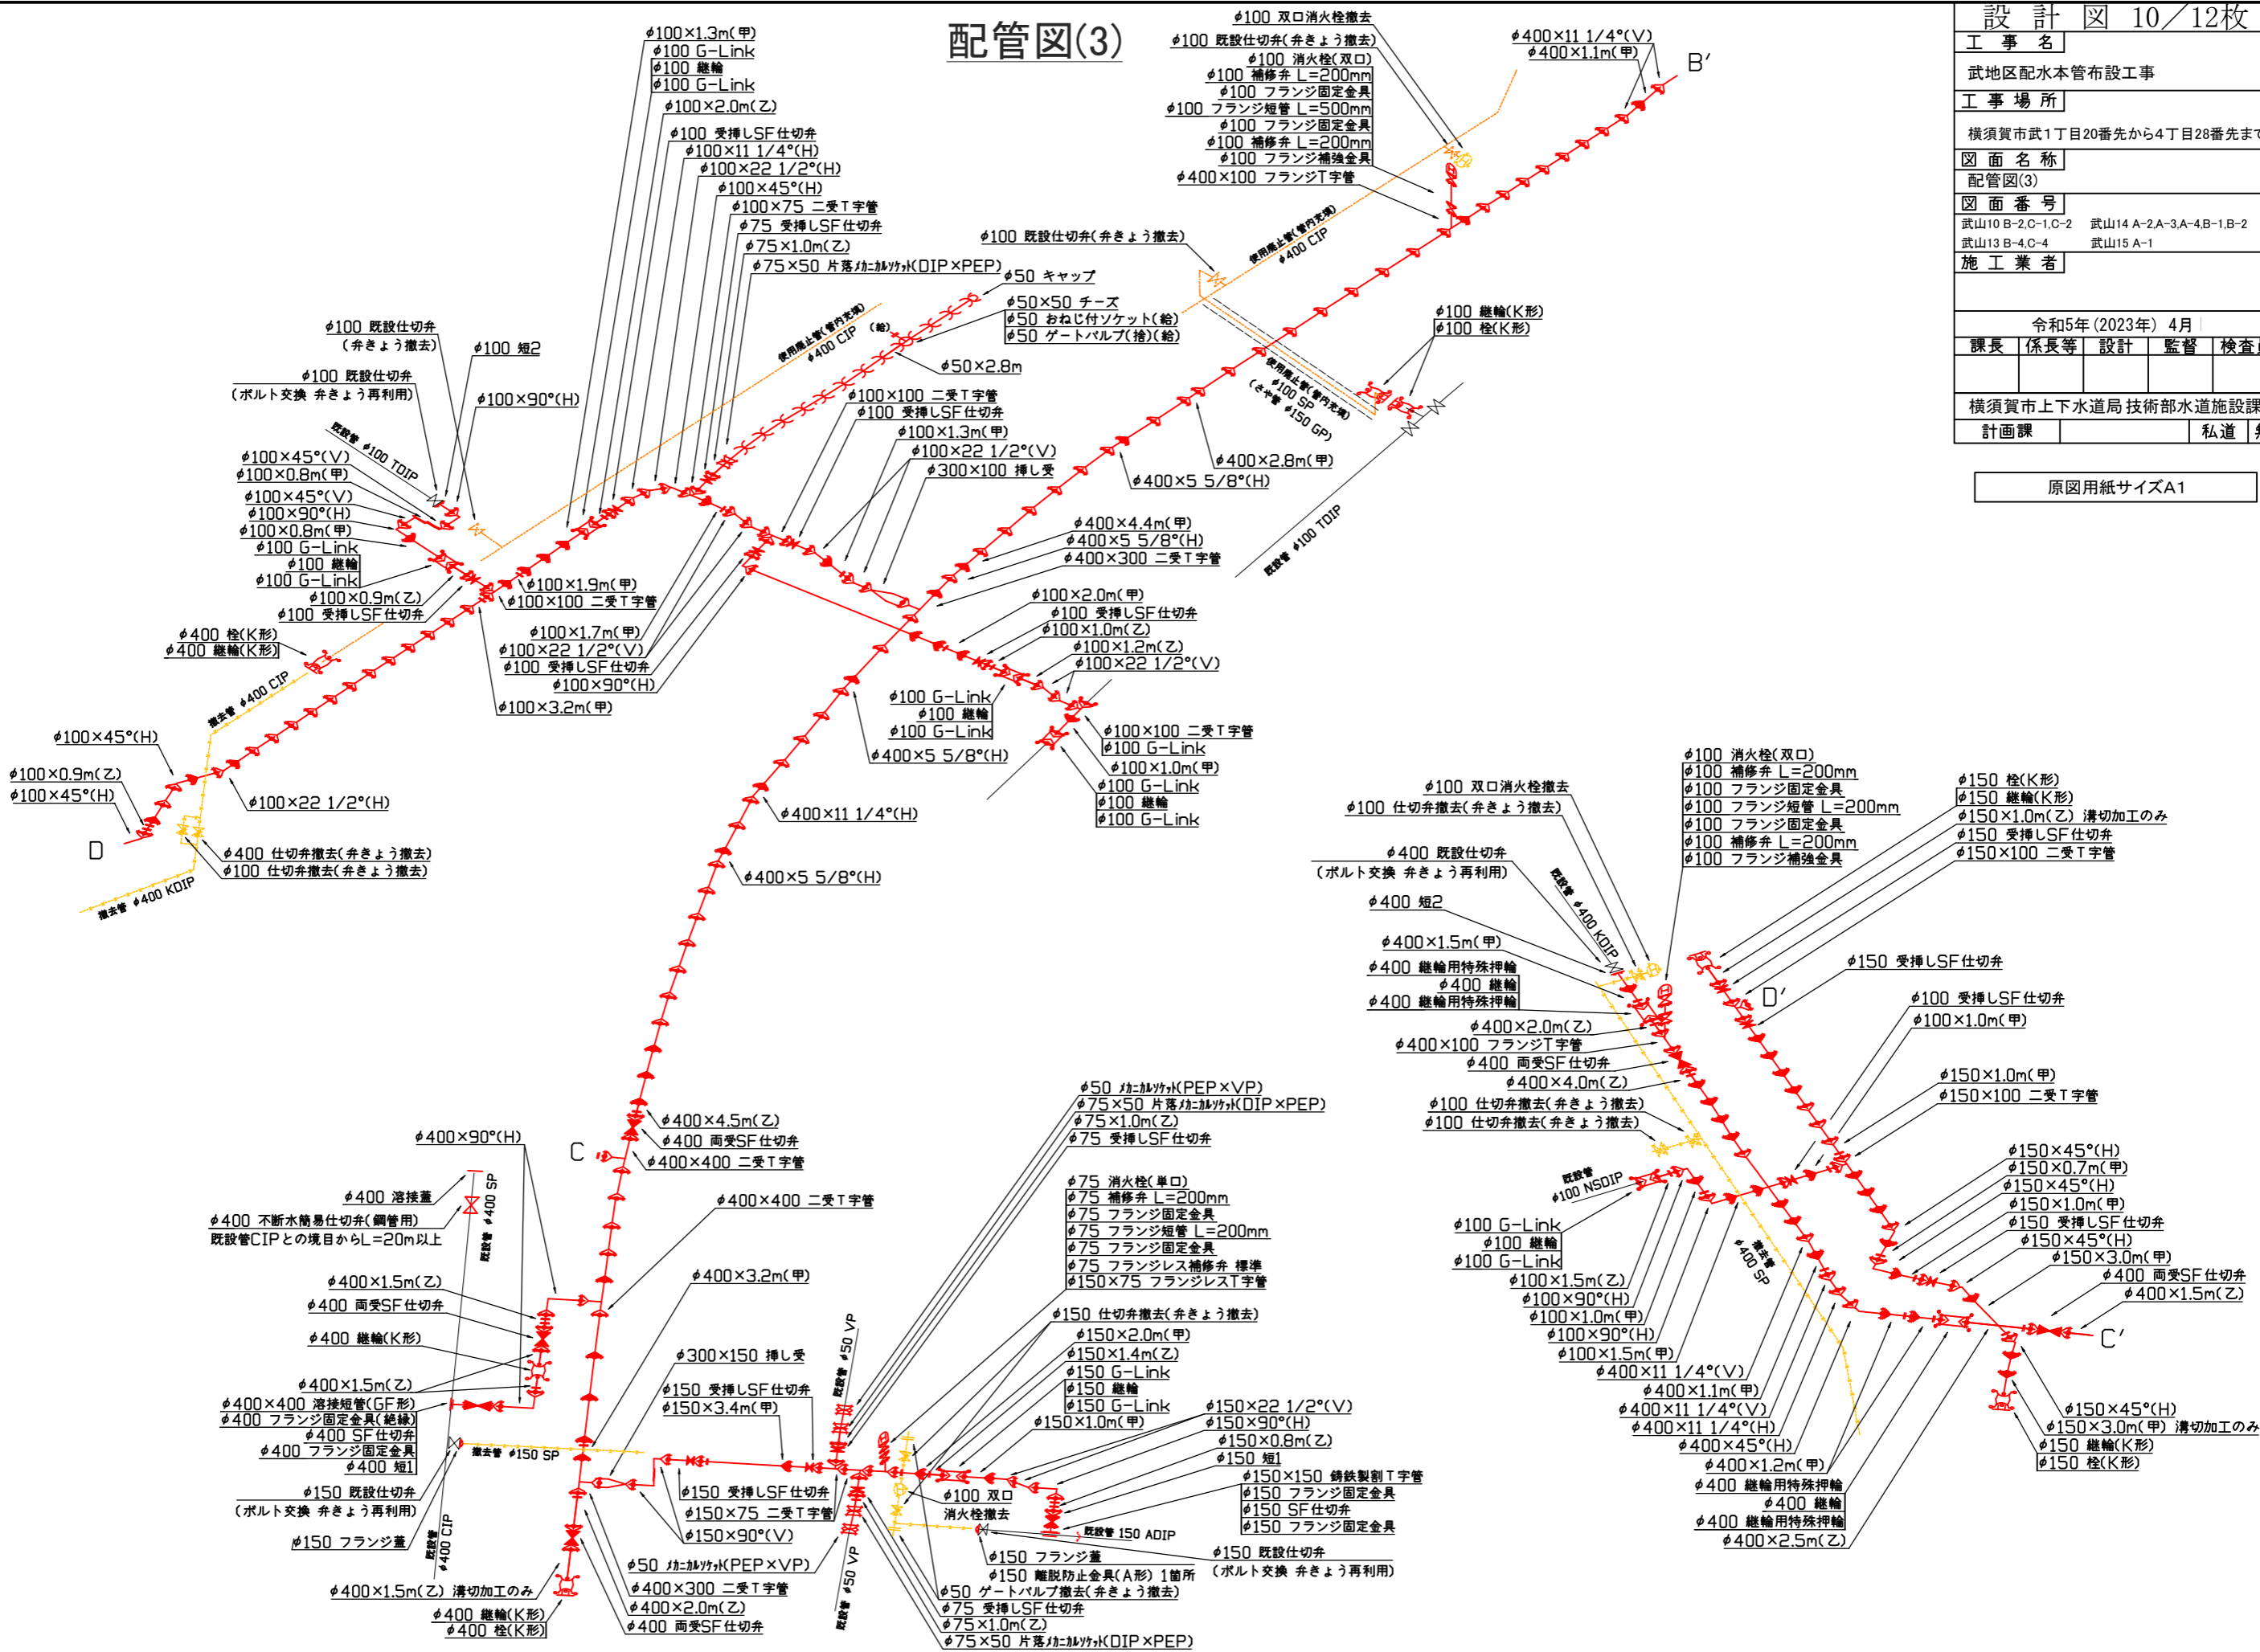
配管図(3)

設 計 図 10／12枚
工 事 名
武地区配水本管布設工事
工 事 場 所
横須賀市武1丁目20番先から4丁目28番先まで
図 面 名 称
配管図(3)
図 面 番 号
武山10 B-2,C-1,C-2 武山14 A-2,A-3,A-4,B-1,B-2
武山13 B-4,C-4 武山15 A-1
施 工 業 者
令和5年(2023年) 4月
| 課長 | 係長等 | 設計 | 監督 | 検査 |
|---|---|---|---|---|
| | | | | |
横須賀市上下水道局 技術部水道施設課
計画課 私道
原図用紙サイズA1

φ100×1.3m(甲)
φ100 G-Link
φ100 継輪
φ100 G-Link
φ100×2.0m(乙)
φ100 受挿しSF仕切弁
φ100×11 1/4°(H)
φ100×22 1/2°(H)
φ100×45°(H)
φ100×75 二受T字管
φ75 受挿しSF仕切弁
φ75×1.0m(乙)
φ75×50 片落メカニカルソケット(DIP×PEP)
φ100 既設仕切弁(弁きょう撤去)
φ50 キャップ
φ50×50 チーズ
φ50 おねじ付ソケット(給)
φ50 ゲートバルブ(捨)(給)
φ50×2.8m
φ100×100 二受T字管
φ100 受挿しSF仕切弁
φ100×1.3m(甲)
φ100×22 1/2°(V)
φ300×100 挿し受
φ100 双口消火栓撤去
φ100 既設仕切弁(弁きょう撤去)
φ100 消火栓(双口)
φ100 補修弁 L=200mm
φ100 フランジ固定金具
φ100 フランジ短管 L=500mm
φ100 フランジ固定金具
φ100 補修弁 L=200mm
φ100 フランジ補強金具
φ400×100 フランジT字管
φ400×11 1/4°(V)
φ400×1.1m(甲)
B′
使用廃止管(管内充填) φ400 CIP
使用廃止管(管内充填) φ400 CIP (給)
使用廃止管(管内充填) φ100 SP (さや管 φ150 GP)
φ100 継輪(K形)
φ100 栓(K形)
φ400×2.8m(甲)
φ400×5 5/8°(H)
既設管 φ100 TDIP
φ400×4.4m(甲)
φ400×5 5/8°(H)
φ400×300 二受T字管
φ100×2.0m(甲)
φ100 受挿しSF仕切弁
φ100×1.0m(乙)
φ100×1.2m(乙)
φ100×22 1/2°(V)
φ100 既設仕切弁
(弁きょう撤去)
φ100 短2
φ100 既設仕切弁
(ボルト交換 弁きょう再利用)
φ100×90°(H)
既設管 φ100 TDIP
φ100×45°(V)
φ100×0.8m(甲)
φ100×45°(V)
φ100×90°(H)
φ100×0.8m(甲)
φ100 G-Link
φ100 継輪
φ100 G-Link
φ100×0.9m(乙)
φ100 受挿しSF仕切弁
φ100×1.9m(甲)
φ100×100 二受T字管
φ100×1.7m(甲)
φ100×22 1/2°(V)
φ100 受挿しSF仕切弁
φ100×90°(H)
φ100×3.2m(甲)
φ400 栓(K形)
φ400 継輪(K形)
撤去管 φ400 CIP
φ100×45°(H)
φ100×0.9m(乙)
φ100×45°(H)
φ100×22 1/2°(H)
D
φ400 仕切弁撤去(弁きょう撤去)
φ100 仕切弁撤去(弁きょう撤去)
撤去管 φ400 KDIP
φ100 G-Link
φ100 継輪
φ100 G-Link
φ400×5 5/8°(H)
φ100×100 二受T字管
φ100 G-Link
φ100×1.0m(甲)
φ100 G-Link
φ100 継輪
φ100 G-Link
φ400×11 1/4°(H)
φ400×5 5/8°(H)
φ100 消火栓(双口)
φ100 補修弁 L=200mm
φ100 フランジ固定金具
φ100 フランジ短管 L=200mm
φ100 フランジ固定金具
φ100 補修弁 L=200mm
φ100 フランジ補強金具
φ100 双口消火栓撤去
φ100 仕切弁撤去(弁きょう撤去)
φ150 栓(K形)
φ150 継輪(K形)
φ150×1.0m(乙) 溝切加工のみ
φ150 受挿しSF仕切弁
φ150×100 二受T字管
φ400 既設仕切弁
(ボルト交換 弁きょう再利用)
既設管 φ400 KDIP
φ400 短2
φ400×1.5m(甲)
φ400 継輪用特殊押輪
φ400 継輪
φ400 継輪用特殊押輪
D′
φ150 受挿しSF仕切弁
φ100 受挿しSF仕切弁
φ100×1.0m(甲)
φ400×2.0m(乙)
φ400×100 フランジT字管
φ400 両受SF仕切弁
φ400×4.0m(乙)
φ100 仕切弁撤去(弁きょう撤去)
φ100 仕切弁撤去(弁きょう撤去)
φ150×1.0m(甲)
φ150×100 二受T字管
既設管 φ100 NSDIP
撤去管 φ400 SP
φ100 G-Link
φ100 継輪
φ100 G-Link
φ100×1.5m(乙)
φ100×90°(H)
φ100×1.0m(甲)
φ100×90°(H)
φ100×1.5m(甲)
φ400×11 1/4°(V)
φ400×1.1m(甲)
φ400×11 1/4°(V)
φ400×11 1/4°(H)
φ400×45°(H)
φ400×1.2m(甲)
φ400 継輪用特殊押輪
φ400 継輪
φ400 継輪用特殊押輪
φ400×2.5m(乙)
φ150×45°(H)
φ150×0.7m(甲)
φ150×45°(H)
φ150×1.0m(甲)
φ150 受挿しSF仕切弁
φ150×45°(H)
φ150×3.0m(甲)
φ400 両受SF仕切弁
φ400×1.5m(乙)
C′
φ150×45°(H)
φ150×3.0m(甲) 溝切加工のみ
φ150 継輪(K形)
φ150 栓(K形)
φ400×4.5m(乙)
φ400 両受SF仕切弁
φ400×400 二受T字管
C
φ400×90°(H)
φ400 溶接蓋
φ400 不断水簡易仕切弁(鋼管用)
既設管CIPとの境目からL=20m以上
既設管 φ400 SP
φ400×400 二受T字管
φ400×1.5m(乙)
φ400 両受SF仕切弁
φ400 継輪(K形)
φ400×3.2m(甲)
φ400×1.5m(乙)
φ400×400 溶接短管(GF形)
φ400 フランジ固定金具(絶縁)
φ400 SF仕切弁
φ400 フランジ固定金具
φ400 短1
φ150 既設仕切弁
(ボルト交換 弁きょう再利用)
φ150 フランジ蓋
既設管 φ400 CIP
撤去管 φ150 SP
φ400×1.5m(乙) 溝切加工のみ
φ400 継輪(K形)
φ400 栓(K形)
φ300×150 挿し受
φ150 受挿しSF仕切弁
φ150×3.4m(甲)
φ150 受挿しSF仕切弁
φ150×75 二受T字管
φ150×90°(V)
φ50 メカニカルソケット(PEP×VP)
φ400×300 二受T字管
φ400×2.0m(乙)
φ400 両受SF仕切弁
既設管 φ50 VP
既設管 φ50 VP
φ50 メカニカルソケット(PEP×VP)
φ75×50 片落メカニカルソケット(DIP×PEP)
φ75×1.0m(乙)
φ75 受挿しSF仕切弁
φ75 消火栓(単口)
φ75 補修弁 L=200mm
φ75 フランジ固定金具
φ75 フランジ短管 L=200mm
φ75 フランジ固定金具
φ75 フランジレス補修弁 標準
φ150×75 フランジレスT字管
φ150 仕切弁撤去(弁きょう撤去)
φ150×2.0m(甲)
φ150×1.4m(乙)
φ150 G-Link
φ150 継輪
φ150 G-Link
φ150×1.0m(甲)
φ150×22 1/2°(V)
φ150×90°(H)
φ150×0.8m(乙)
φ150 短1
φ150×150 鋳鉄製割T字管
φ150 フランジ固定金具
φ150 SF仕切弁
φ150 フランジ固定金具
φ100 双口
消火栓撤去
既設管 150 ADIP
φ150 フランジ蓋
φ150 離脱防止金具(A形) 1箇所
φ150 既設仕切弁
(ボルト交換 弁きょう再利用)
φ50 ゲートバルブ撤去(弁きょう撤去)
φ75 受挿しSF仕切弁
φ75×1.0m(乙)
φ75×50 片落メカニカルソケット(DIP×PEP)